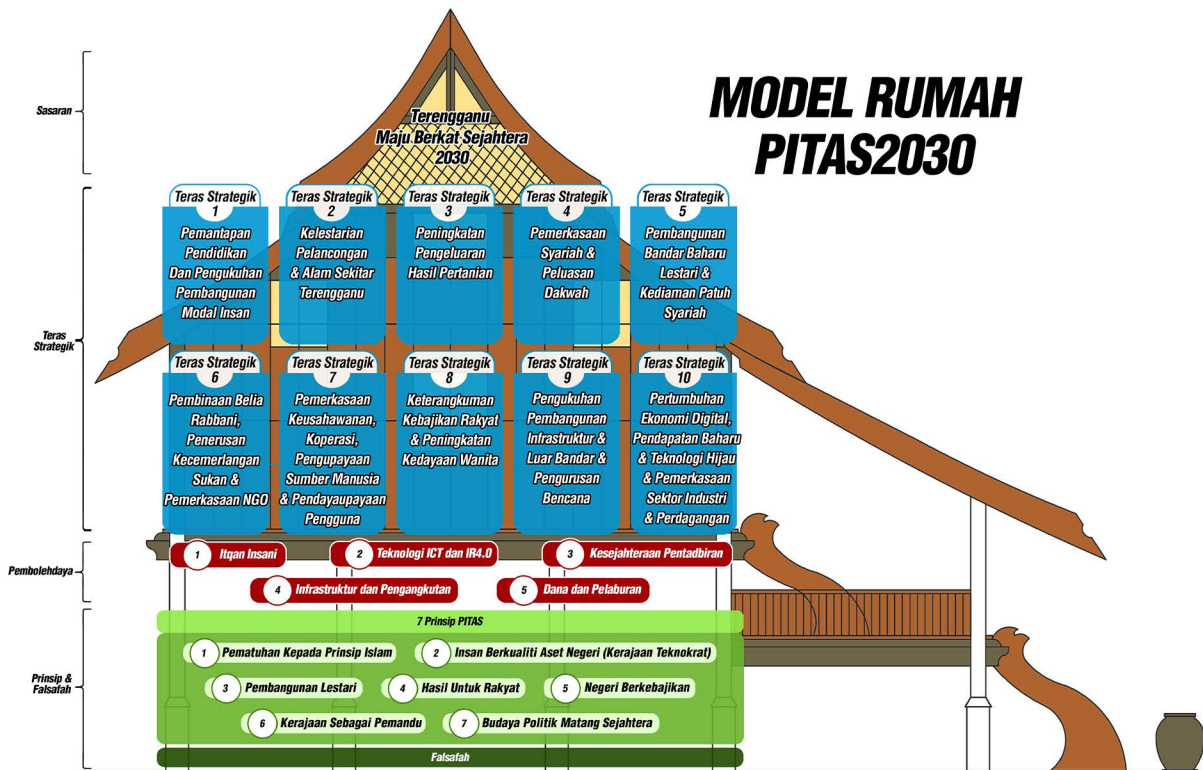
MODEL RUMAH PITAS2030

Sasaran

Terengganu Maju Berkat Sejahtera 2030

Teras Strategik

Teras Strategik 1
Pemantapan Pendidikan Dan Pengukuhan Pembangunan Modal Insan

Teras Strategik 2
Kelestarian Pelancongan & Alam Sekitar Terengganu

Teras Strategik 3
Peningkatan Pengeluaran Hasil Pertanian

Teras Strategik 4
Pemerkasaan Syariah & Peluasan Dakwah

Teras Strategik 5
Pembangunan Bandar Baharu Lestari & Kediaman Patuh Syariah

Teras Strategik 6
Pembinaan Belia Rabbani, Penerusan Kecemerlangan Sukan & Pemerkasaan NGO

Teras Strategik 7
Pemerkasaan Keusahawanan, Koperasi, Pengupayaan Sumber Manusia & Pendayaupayaan Pengguna

Teras Strategik 8
Keterangkuman Kebajikan Rakyat & Peningkatan Kedayaan Wanita

Teras Strategik 9
Pengukuhan Pembangunan Infrastruktur & Luar Bandar & Pengurusan Bencana

Teras Strategik 10
Pertumbuhan Ekonomi Digital, Pendapatan Baharu & Teknologi Hijau & Pemerkasaan Sektor Industri & Perdagangan

Pembolehdaya

1 Itqan Insani
2 Teknologi ICT dan IR4.0
3 Kesejahteraan Pentadbiran
4 Infrastruktur dan Pengangkutan
5 Dana dan Pelaburan

Prinsip & Falsafah

7 Prinsip PITAS

1 Pematuhan Kepada Prinsip Islam
2 Insan Berkualiti Aset Negeri (Kerajaan Teknokrat)
3 Pembangunan Lestari
4 Hasil Untuk Rakyat
5 Negeri Berkebajikan
6 Kerajaan Sebagai Pemandu
7 Budaya Politik Matang Sejahtera

Falsafah